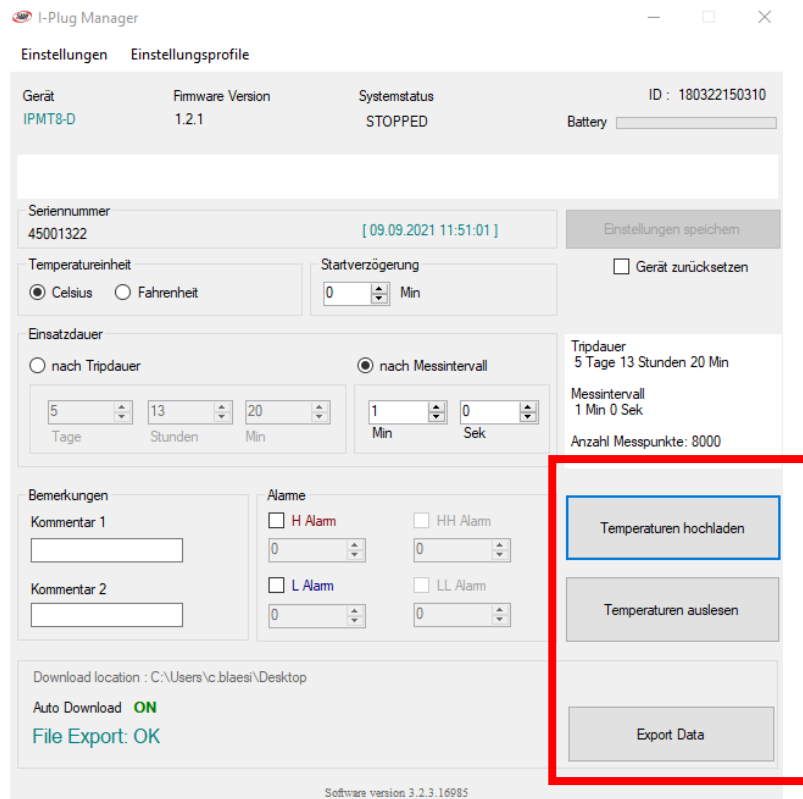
I-Plug Manager

Einstellungen Einstellungsprofile

Gerät
IPMT8-D

Firmware Version
1.2.1

Systemstatus
STOPPED

ID : 180322150310

Battery

Seriennummer
45001322

[ 09.09.2021 11:51:01 ]

Einstellungen speichern

Gerät zurücksetzen

Temperatureinheit
Celsius Fahrenheit

Startverzögerung
0 Min

Einsatzdauer
nach Tripdauer

5 13 20
Tage Stunden Min

nach Messintervall

1 0
Min Sek

Tripdauer
5 Tage 13 Stunden 20 Min

Messintervall
1 Min 0 Sek

Anzahl Messpunkte: 8000

Bemerkungen
Kommentar 1

Kommentar 2

Alarme
H Alarm
0
HH Alarm
0
L Alarm
0
LL Alarm
0

Temperaturen hochladen

Temperaturen auslesen

Download location : C:\Users\c.blaesi\Desktop

Auto Download ON

File Export: OK

Export Data

Software version 3.2.3.16985